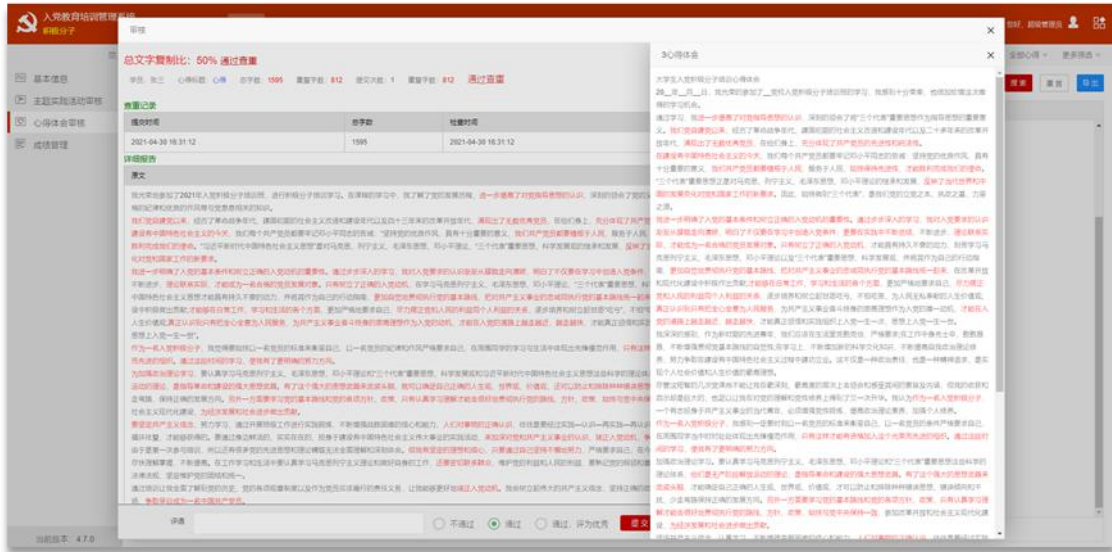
入党教育培训管理系统
积极分子

审核

总文字复制比：50% 通过查重

学员：张三　心得标题：心得　总字数：1595　重复字数：812　提交次数：1　重复字数：812　通过查重

查重记录

| 提交时间 | 总字数 | 检查时间 |
|---|---|---|
| 2021-04-30 16:31:12 | 1595 | 2021-04-30 16:31:12 |

详细报告

原文

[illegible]

评语

不通过　通过　通过，评为优秀　提交

心得体会

大学生入党积极分子培训心得体会

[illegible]

基本信息
主题实践活动审核
心得体会审核
成绩管理

当前版本：4.7.0

管理员

全部心得　更多筛选
搜索　重置　导出